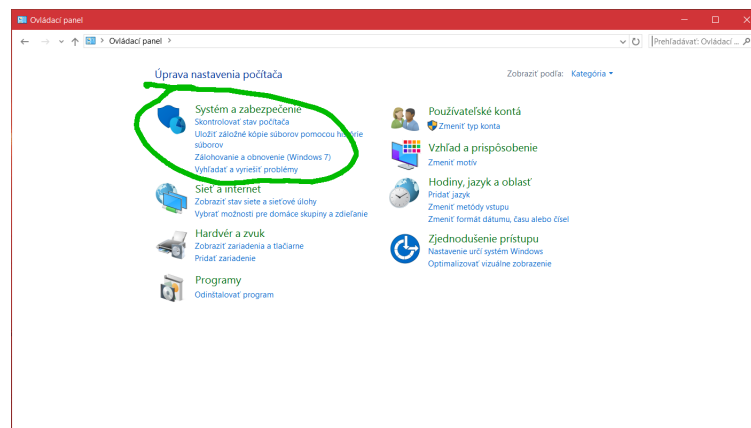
Ovládací panel

Ovládací panel >

Prehľadávať: Ovládací ...

Úprava nastavenia počítača

Zobraziť podľa: Kategória

Systém a zabezpečenie
Skontrolovať stav počítača
Uložiť záložné kópie súborov pomocou histórie súborov
Zálohovanie a obnovenie (Windows 7)
Vyhľadať a vyriešiť problémy

Sieť a internet
Zobraziť stav siete a sieťové úlohy
Vybrať možnosti pre domáce skupiny a zdieľanie

Hardvér a zvuk
Zobraziť zariadenia a tlačiarne
Pridať zariadenie

Programy
Odinštalovať program

Používateľské kontá
Zmeniť typ konta

Vzhľad a prispôsobenie
Zmeniť motív

Hodiny, jazyk a oblasť
Pridať jazyk
Zmeniť metódy vstupu
Zmeniť formát dátumu, času alebo čísel

Zjednodušenie prístupu
Nastavenie určí systém Windows
Optimalizovať vizuálne zobrazenie